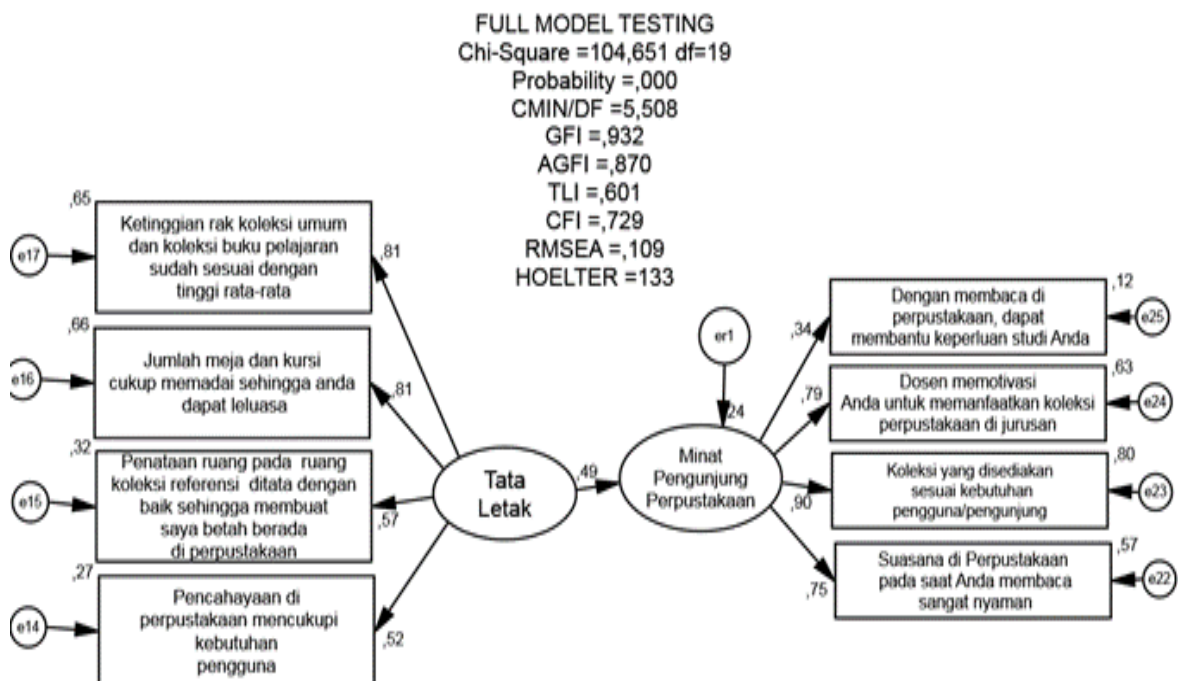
FULL MODEL TESTING
Chi-Square =104,651 df=19
Probability =,000
CMIN/DF =5,508
GFI =,932
AGFI =,870
TLI =,601
CFI =,729
RMSEA =,109
HOELTER =133

,65
e17
Ketinggian rak koleksi umum dan koleksi buku pelajaran sudah sesuai dengan tinggi rata-rata
,81

,66
e16
Jumlah meja dan kursi cukup memadai sehingga anda dapat leluasa
,81

,32
e15
Penataan ruang pada ruang koleksi referensi ditata dengan baik sehingga membuat saya betah berada di perpustakaan
,57

,27
e14
Pencahayaan di perpustakaan mencukupi kebutuhan pengguna
,52

Tata Letak
,49
er1
,24
Minat Pengunjung Perpustakaan

,34
Dengan membaca di perpustakaan, dapat membantu keperluan studi Anda
,12
e25

,79
Dosen memotivasi Anda untuk memanfaatkan koleksi perpustakaan di jurusan
,63
e24

,90
Koleksi yang disediakan sesuai kebutuhan pengguna/pengunjung
,80
e23

,75
Suasana di Perpustakaan pada saat Anda membaca sangat nyaman
,57
e22